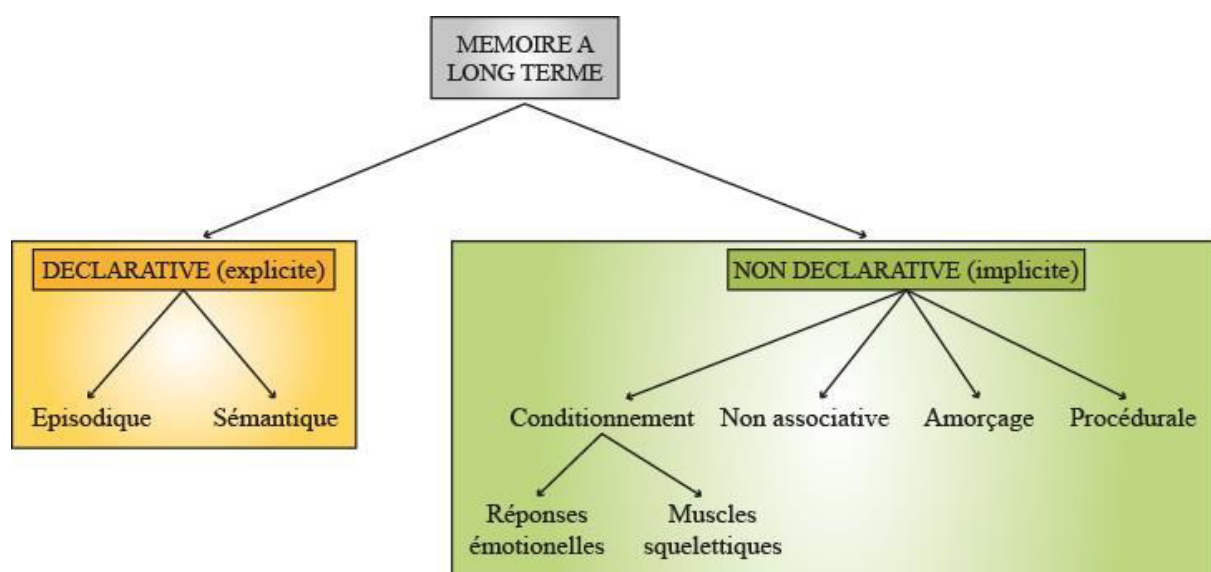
MEMOIRE A LONG TERME

DECLARATIVE (explicite)

Episodique

Sémantique

NON DECLARATIVE (implicite)

Conditionnement

Non associative

Amorçage

Procédurale

Réponses émotionelles

Muscles squelettiques